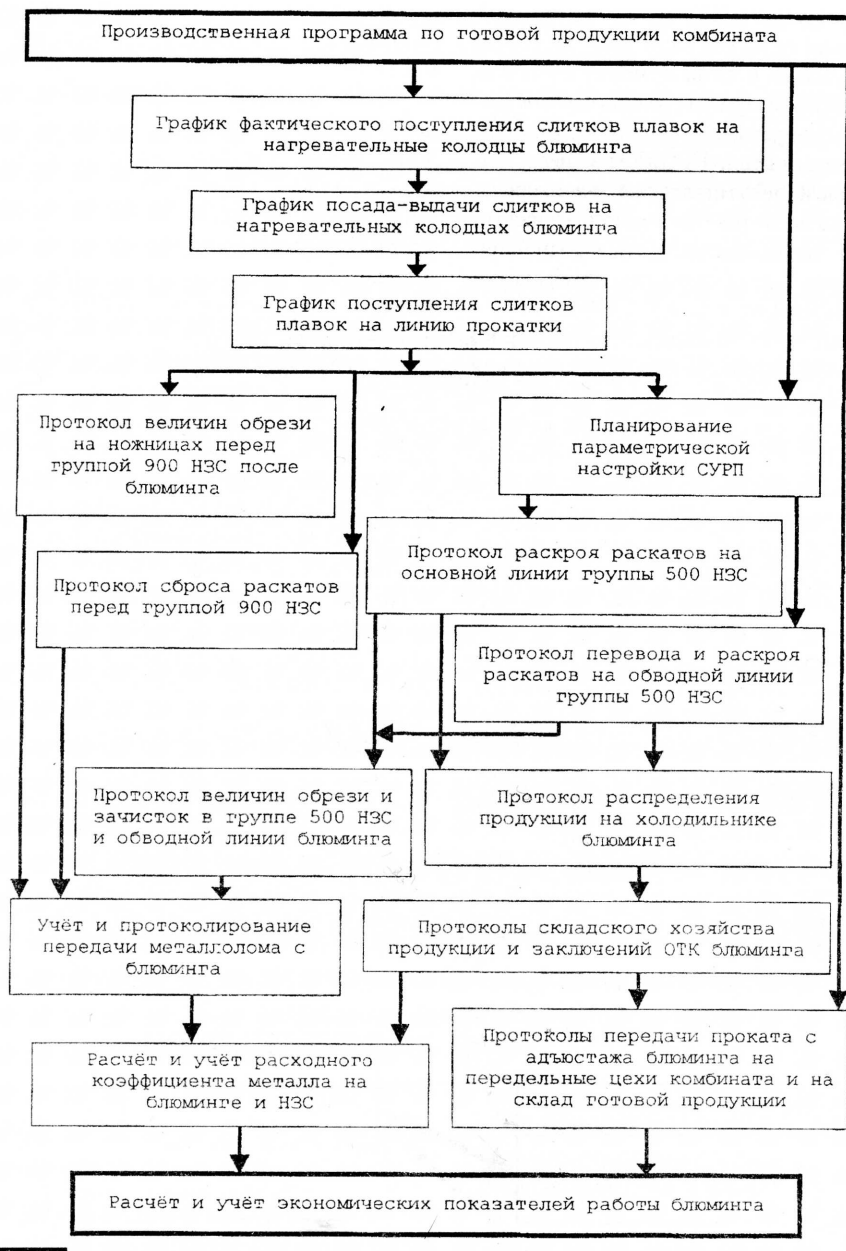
Производственная программа по готовой продукции комбината

График фактического поступления слитков плавок на нагревательные колодцы блюминга

График посада-выдачи слитков на нагревательных колодцах блюминга

График поступления слитков плавок на линию прокатки

Протокол величин обрези на ножницах перед группой 900 НЗС после блюминга

Планирование параметрической настройки СУРП

Протокол сброса раскатов перед группой 900 НЗС

Протокол раскроя раскатов на основной линии группы 500 НЗС

Протокол перевода и раскроя раскатов на обводной линии группы 500 НЗС

Протокол величин обрези и зачисток в группе 500 НЗС и обводной линии блюминга

Протокол распределения продукции на холодильнике блюминга

Учёт и протоколирование передачи металлолома с блюминга

Протоколы складского хозяйства продукции и заключений ОТК блюминга

Расчёт и учёт расходного коэффициента металла на блюминге и НЗС

Протоколы передачи проката с адъюстажа блюминга на передельные цехи комбината и на склад готовой продукции

Расчёт и учёт экономических показателей работы блюминга